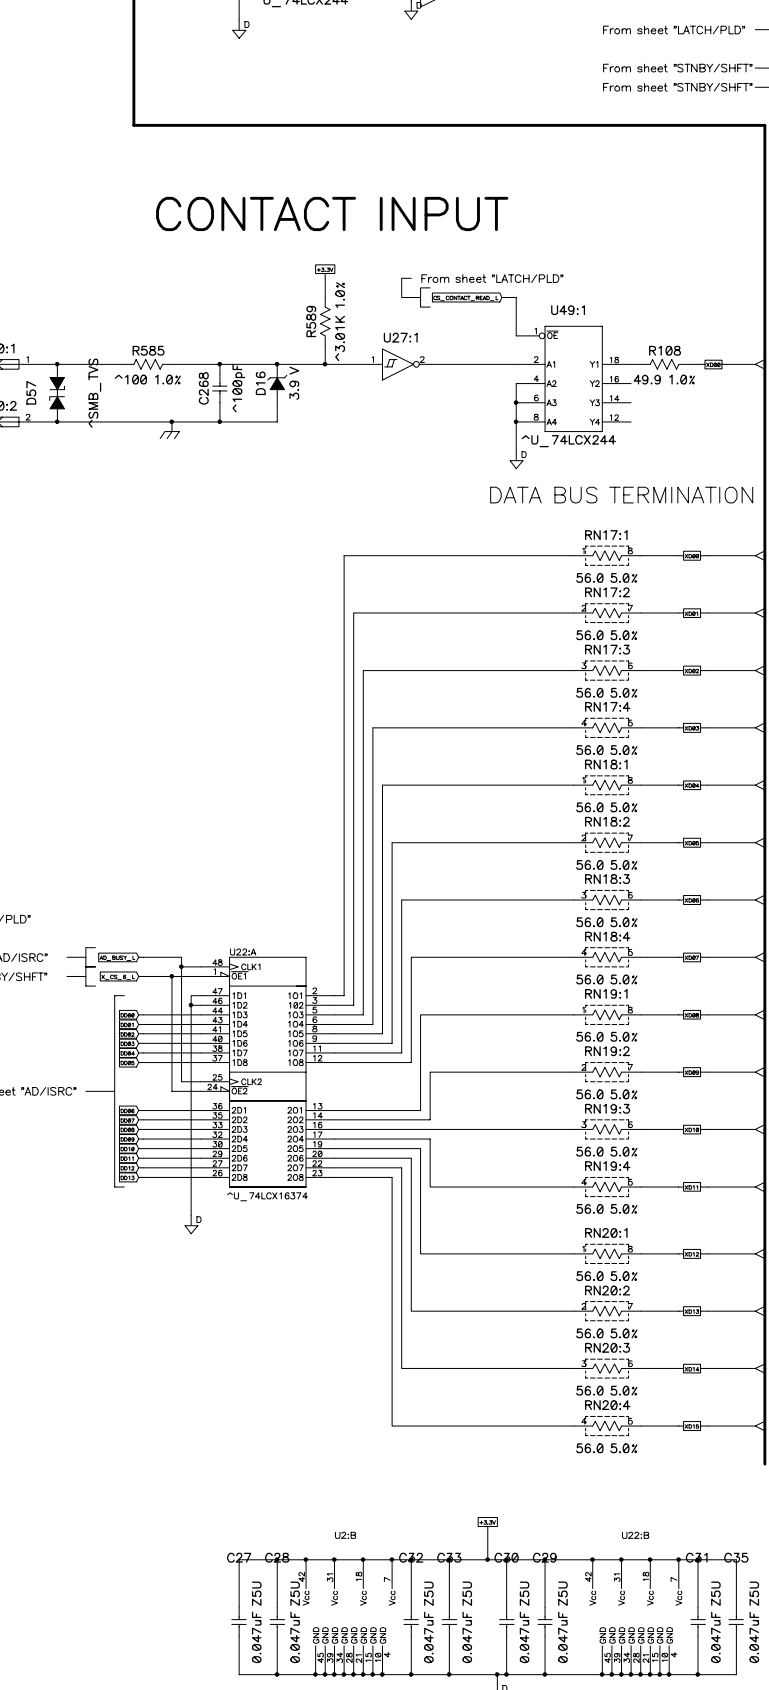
U_74LCX244
D
From sheet "LATCH/PLD"
From sheet "STNBY/SHFT"
From sheet "STNBY/SHFT"

CONTACT INPUT

+3.3V
R589
^3.01K 1.0%
From sheet "LATCH/PLD"
CS_CONTACT_READ_L
U49:1
OE
U27:1
R585
^100 1.0%
C268
^100pF
D16
3.9 V
D57
^SMB_TVS
A1 A2 A3 A4
Y1 Y2 Y3 Y4
18 16 14 12
R108
49.9 1.0%
XD00
^U_74LCX244
D

DATA BUS TERMINATION

RN17:1
56.0 5.0%
RN17:2
56.0 5.0%
RN17:3
56.0 5.0%
RN17:4
56.0 5.0%
RN18:1
56.0 5.0%
RN18:2
56.0 5.0%
RN18:3
56.0 5.0%
RN18:4
56.0 5.0%
RN19:1
56.0 5.0%
RN19:2
56.0 5.0%
RN19:3
56.0 5.0%
RN19:4
56.0 5.0%
RN20:1
56.0 5.0%
RN20:2
56.0 5.0%
RN20:3
56.0 5.0%
RN20:4
56.0 5.0%

XD00 XD01 XD02 XD03 XD04 XD05 XD06 XD07 XD08 XD09 XD10 XD11 XD12 XD13 XD14 XD15

/PLD"
AD/ISRC"
Y/SHFT"
AD_BUSY_L
X_CS_8_L
U22:A
CLK1
OE1
1D1 1D2 1D3 1D4 1D5 1D6 1D7 1D8
1Q1 1Q2 1Q3 1Q4 1Q5 1Q6 1Q7 1Q8
CLK2
OE2
2D1 2D2 2D3 2D4 2D5 2D6 2D7 2D8
2Q1 2Q2 2Q3 2Q4 2Q5 2Q6 2Q7 2Q8
^U_74LCX16374
eet "AD/ISRC"
DD00 DD01 DD02 DD03 DD04 DD05 DD06 DD07 DD08 DD09 DD10 DD11 DD12 DD13
D

U2:B
U22:B
+3.3V
C27 C28 C32 C33 C30 C29 C31 C35
0.047uF Z5U
Vcc GND
D